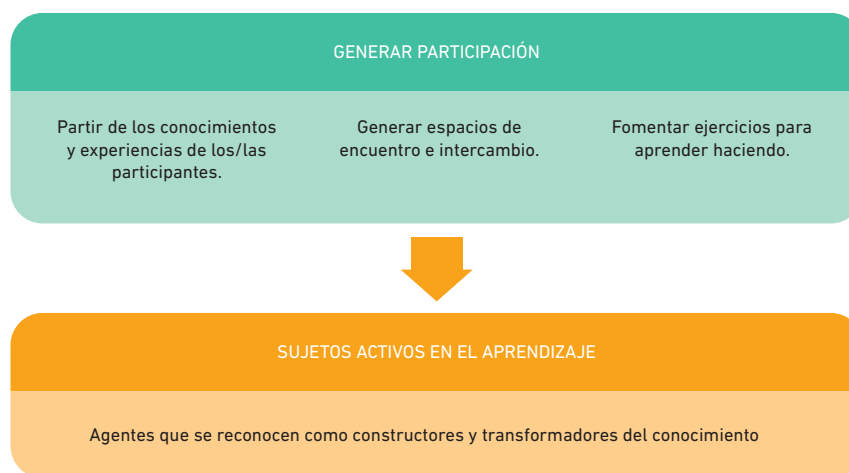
GENERAR PARTICIPACIÓN

Partir de los conocimientos y experiencias de los/las participantes.

Generar espacios de encuentro e intercambio.

Fomentar ejercicios para aprender haciendo.

SUJETOS ACTIVOS EN EL APRENDIZAJE

Agentes que se reconocen como constructores y transformadores del conocimiento